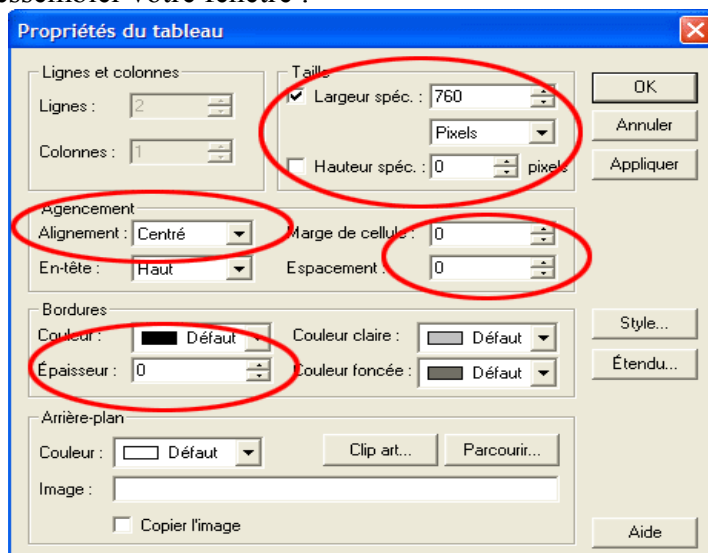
ressembler votre fenêtre :

Propriétés du tableau

Lignes et colonnes
Lignes : 2
Colonnes : 1

Taille
Largeur spéc. : 760
Pixels
Hauteur spéc. : 0 pixels

OK
Annuler
Appliquer

Agencement
Alignement : Centré
En-tête : Haut
Marge de cellule : 0
Espacement : 0

Bordures
Couleur : Défaut
Épaisseur : 0
Couleur claire : Défaut
Couleur foncée : Défaut

Style...
Étendu...

Arrière-plan
Couleur : Défaut
Clip art...
Parcourir...
Image :
Copier l'image

Aide